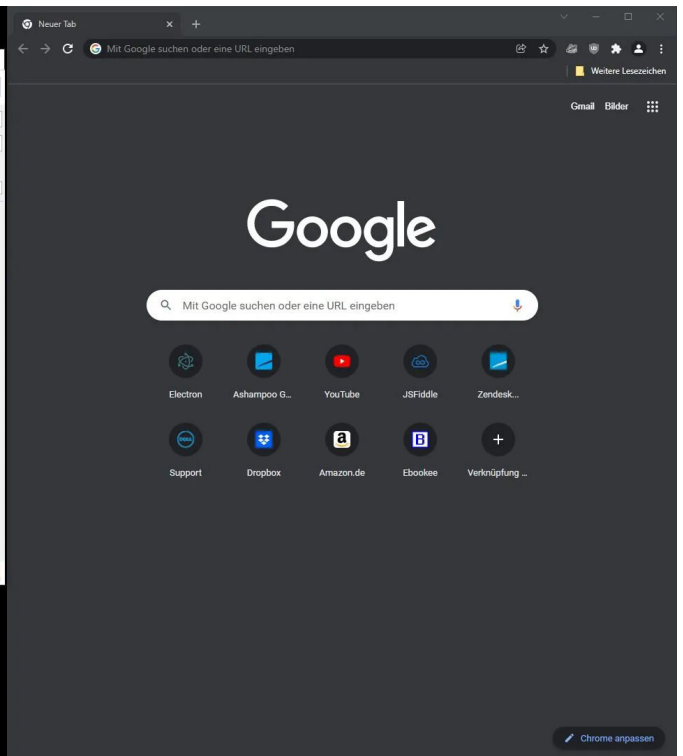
Neuer Tab

Mit Google suchen oder eine URL eingeben

Weitere Lesezeichen

Gmail Bilder

Google

Mit Google suchen oder eine URL eingeben

Electron
Ashampoo G...
YouTube
JSFiddle
Zendesk...

Support
Dropbox
Amazon.de
Ebookee
Verknüpfung ...

Chrome anpassen